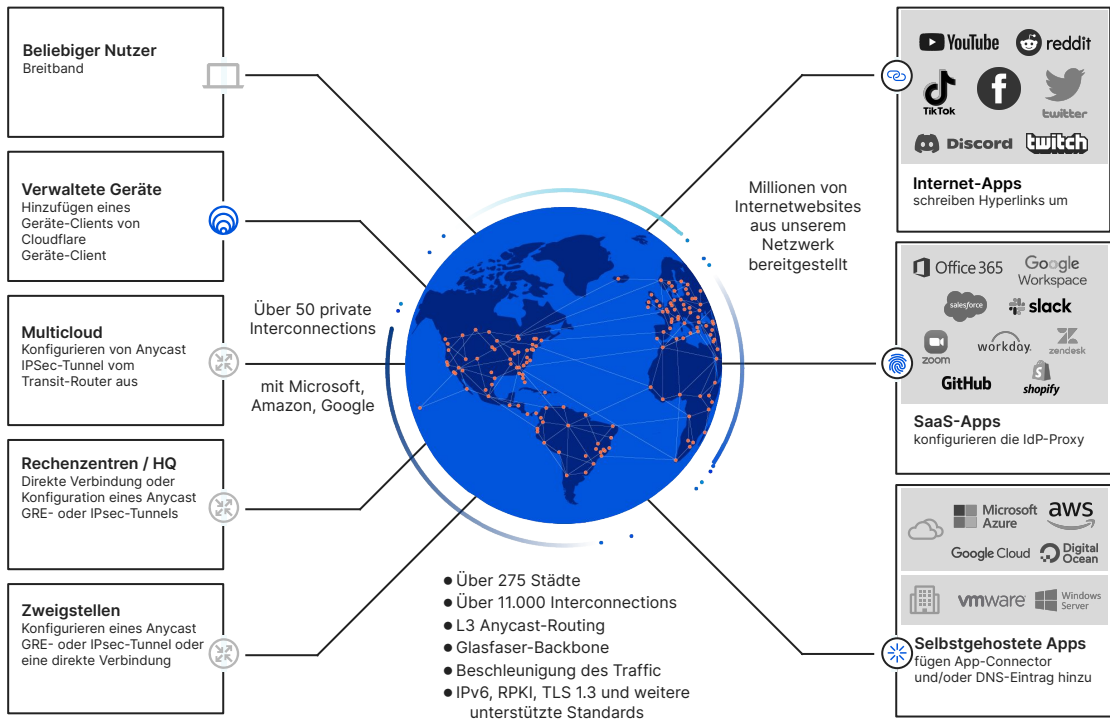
**Beliebiger Nutzer**
Breitband

**Verwaltete Geräte**
Hinzufügen eines Geräte-Clients von Cloudflare Geräte-Client

**Multicloud**
Konfigurieren von Anycast IPSec-Tunnel vom Transit-Router aus

**Rechenzentren / HQ**
Direkte Verbindung oder Konfiguration eines Anycast GRE- oder IPsec-Tunnels

**Zweigstellen**
Konfigurieren eines Anycast GRE- oder IPsec-Tunnel oder eine direkte Verbindung

Über 50 private Interconnections

mit Microsoft, Amazon, Google

Millionen von Internetwebsites aus unserem Netzwerk bereitgestellt

- Über 275 Städte
- Über 11.000 Interconnections
- L3 Anycast-Routing
- Glasfaser-Backbone
- Beschleunigung des Traffic
- IPv6, RPKI, TLS 1.3 und weitere unterstützte Standards

YouTube reddit TikTok twitter Discord twitch

**Internet-Apps**
schreiben Hyperlinks um

Office 365 Google Workspace salesforce slack zoom workday. zendesk GitHub shopify

**SaaS-Apps**
konfigurieren die IdP-Proxy

Microsoft Azure aws Google Cloud Digital Ocean vmware Windows Server

**Selbstgehostete Apps**
fügen App-Connector und/oder DNS-Eintrag hinzu